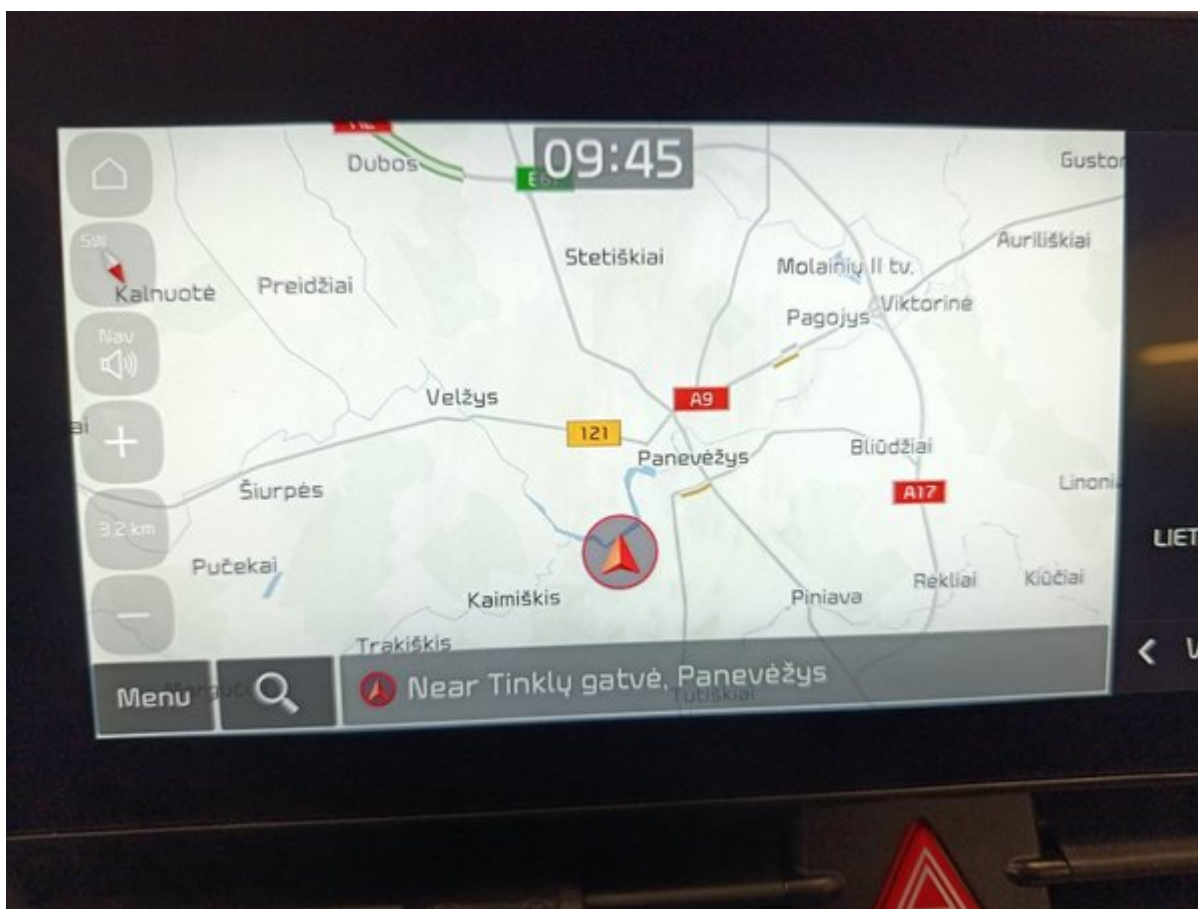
09:45

Dubos
E67
Gustor
SW
Stetiškiai
Auriliškiai
Kalnuotė
Preidžiai
Molainių II tv.
Viktorinė
Pagojys
Nav
Velžys
A9
121
Panevėžys
Bliūdžiai
Šiurpės
A17
Linoni
3.2 km
LIET
Pučekai
Rekliai
Kiūčiai
Kaimiškis
Piniava
Trakiškis
Menu
Near Tinklų gatvė, Panevėžys
Tutiškiai